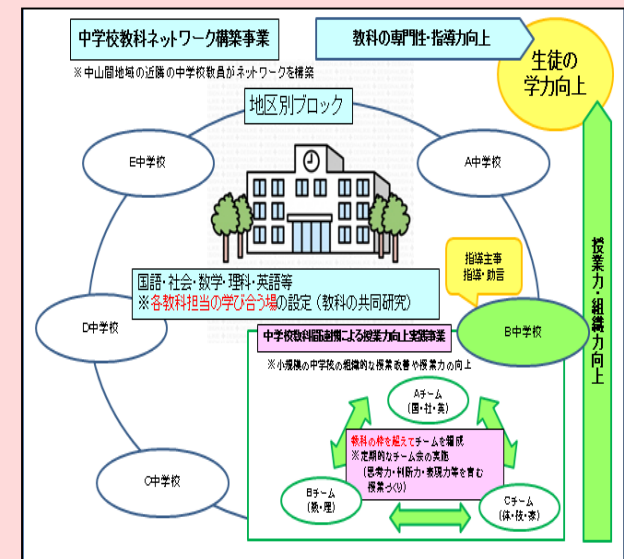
中学校教科ネットワーク構築事業

※中山間地域の近隣の中学校教員がネットワークを構築

教科の専門性・指導力向上

生徒の学力向上

地区別ブロック

E中学校

A中学校

指導主事
指導・助言

国語・社会・数学・理科・英語等
※各教科担当の学び合う場の設定（教科の共同研究）

D中学校

B中学校

中学校教科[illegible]による授業力向上実践事業

※小規模の中学校の組織的な授業改善や授業力の向上

Aチーム
（国・社・英）

教科の枠を超えてチームを編成
※定期的なチーム会の実施
（思考力・判断力・表現力等を育む授業づくり）

C中学校

Bチーム
（数・理）

Cチーム
（体・技・家）

授業力・組織力向上